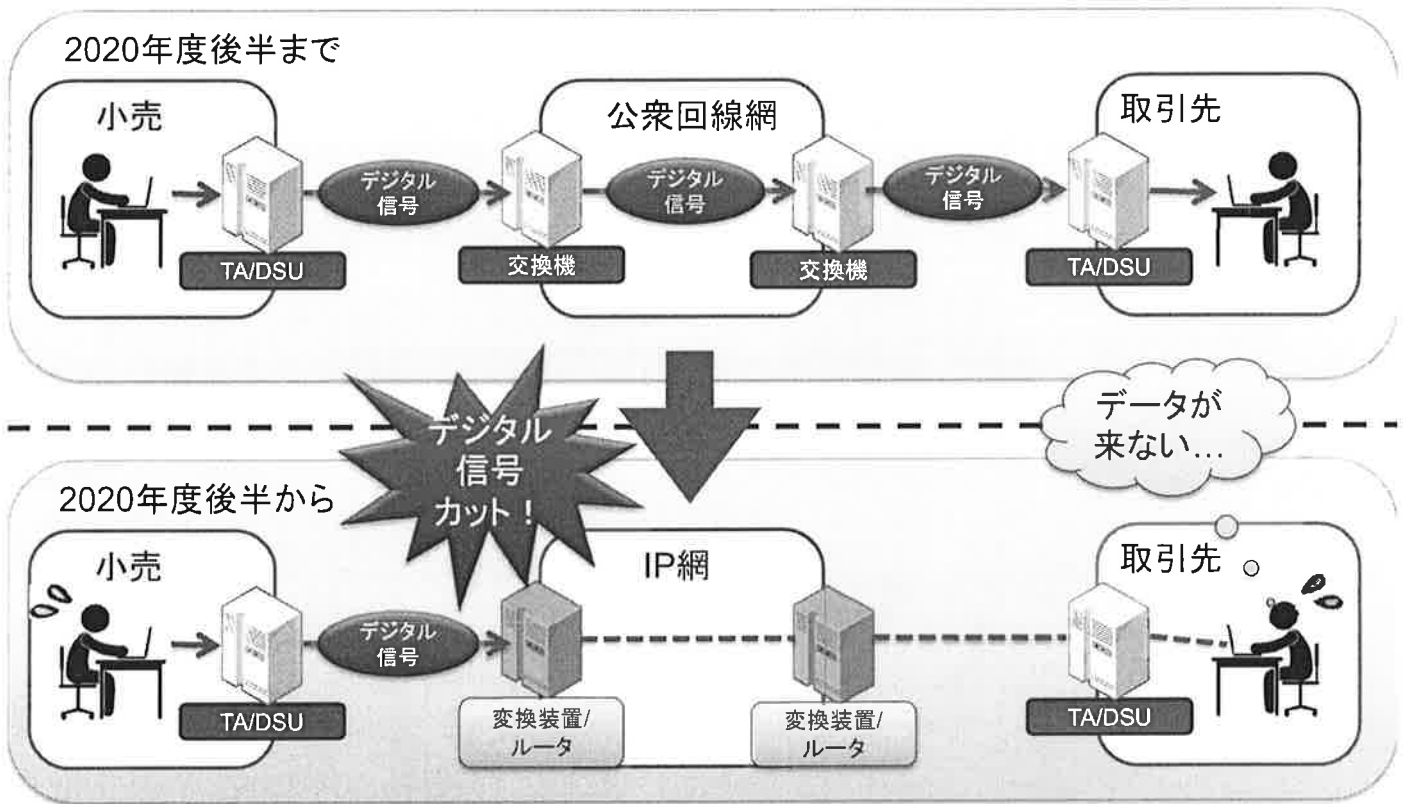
2020年度後半まで

小売

公衆回線網

取引先

デジタル信号

デジタル信号

デジタル信号

TA/DSU

交換機

交換機

TA/DSU

デジタル信号カット！

データが来ない…

2020年度後半から

小売

IP網

取引先

デジタル信号

TA/DSU

変換装置/ルータ

変換装置/ルータ

TA/DSU